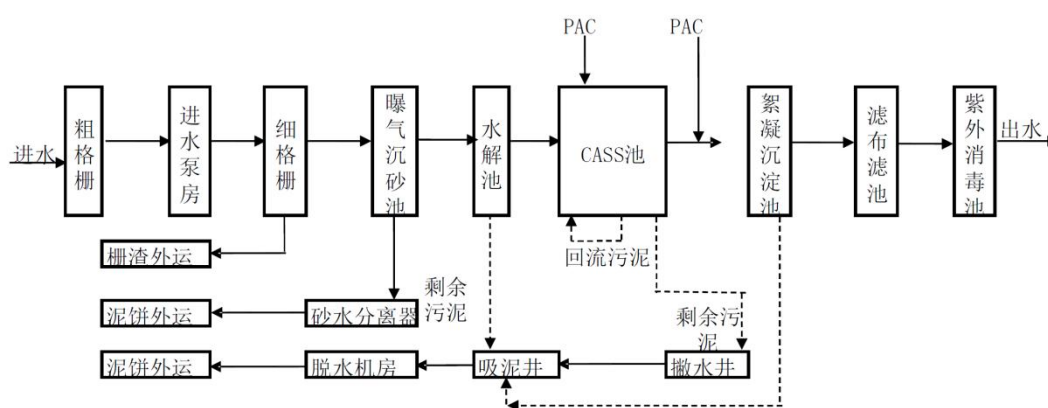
PAC

PAC

进水

粗格栅

进水泵房

细格栅

曝气沉砂池

水解池

CASS池

絮凝沉淀池

滤布滤池

紫外消毒池

出水

栅渣外运

回流污泥

剩余污泥

泥饼外运

砂水分离器

剩余污泥

泥饼外运

脱水机房

吸泥井

撇水井